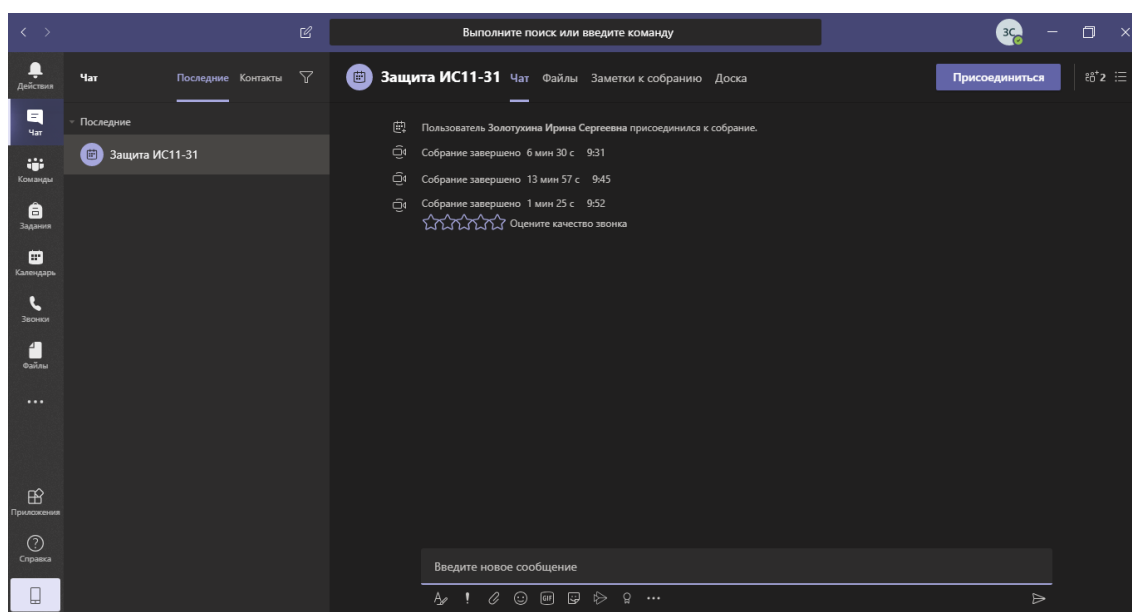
Выполните поиск или введите команду

ЗС

Действия
Чат
Команды
Задания
Календарь
Звонки
Файлы
...
Приложения
Справка

Чат Последние Контакты

Последние
Защита ИС11-31

Защита ИС11-31 Чат Файлы Заметки к собранию Доска
Присоединиться
2

Пользователь Золотухина Ирина Сергеевна присоединился к собрание.
Собрание завершено 6 мин 30 с 9:31
Собрание завершено 13 мин 57 с 9:45
Собрание завершено 1 мин 25 с 9:52
Оцените качество звонка

Введите новое сообщение
...